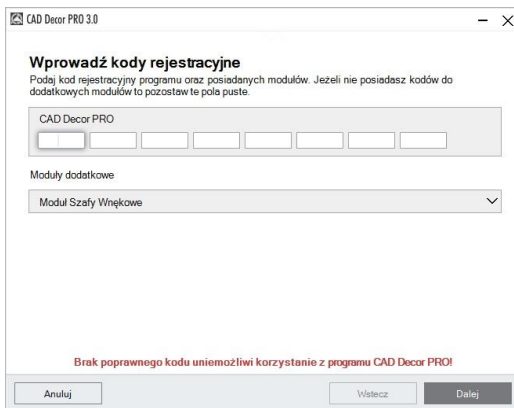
CAD Decor PRO 3.0

Wprowadź kody rejestracyjne

Podaj kod rejestracyjny programu oraz posiadanych modułów. Jeżeli nie posiadasz kodów do dodatkowych modułów to pozostaw te pola puste.

CAD Decor PRO

Moduły dodatkowe

Moduł Szafy Wnękowe

Brak poprawnego kodu uniemożliwi korzystanie z programu CAD Decor PRO!

Anuluj

Wstecz

Dalej